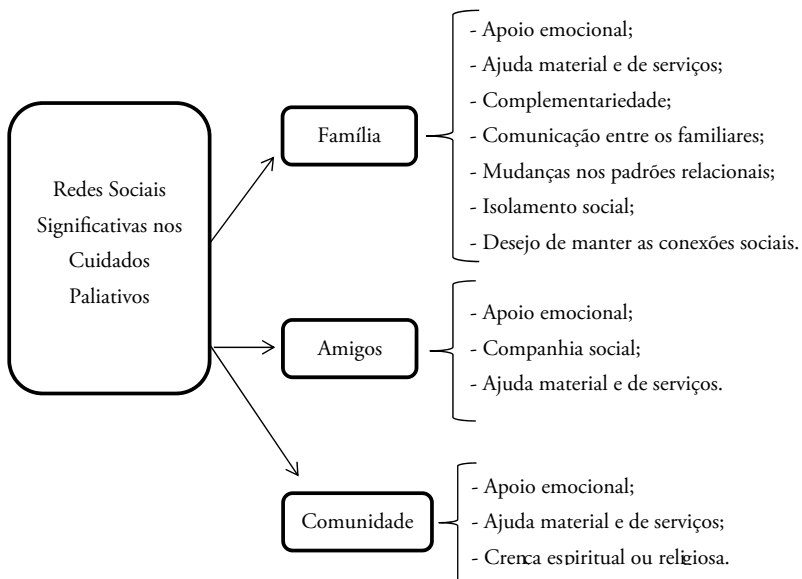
Redes Sociais Significativas nos Cuidados Paliativos

Família

- Apoio emocional;
- Ajuda material e de serviços;
- Complementariedade;
- Comunicação entre os familiares;
- Mudanças nos padrões relacionais;
- Isolamento social;
- Desejo de manter as conexões sociais.

Amigos

- Apoio emocional;
- Companhia social;
- Ajuda material e de serviços.

Comunidade

- Apoio emocional;
- Ajuda material e de serviços;
- Crenca espiritual ou religiosa.